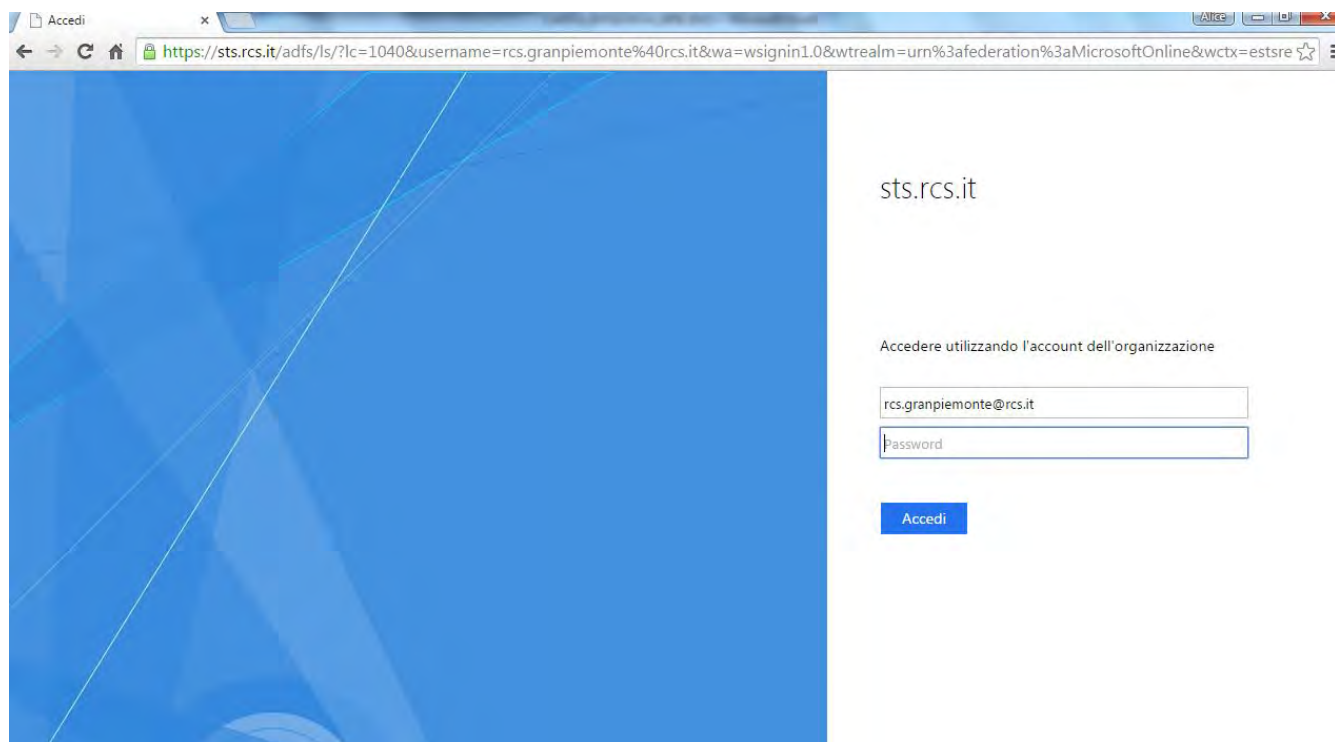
Accedi

Alice

https://sts.rcs.it/adfs/ls/?lc=1040&username=rcs.granpiemonte%40rcs.it&wa=wsignin1.0&wtrealm=urn%3afederation%3aMicrosoftOnline&wctx=estsre

sts.rcs.it

Accedere utilizzando l'account dell'organizzazione

rcs.granpiemonte@rcs.it

Password

Accedi